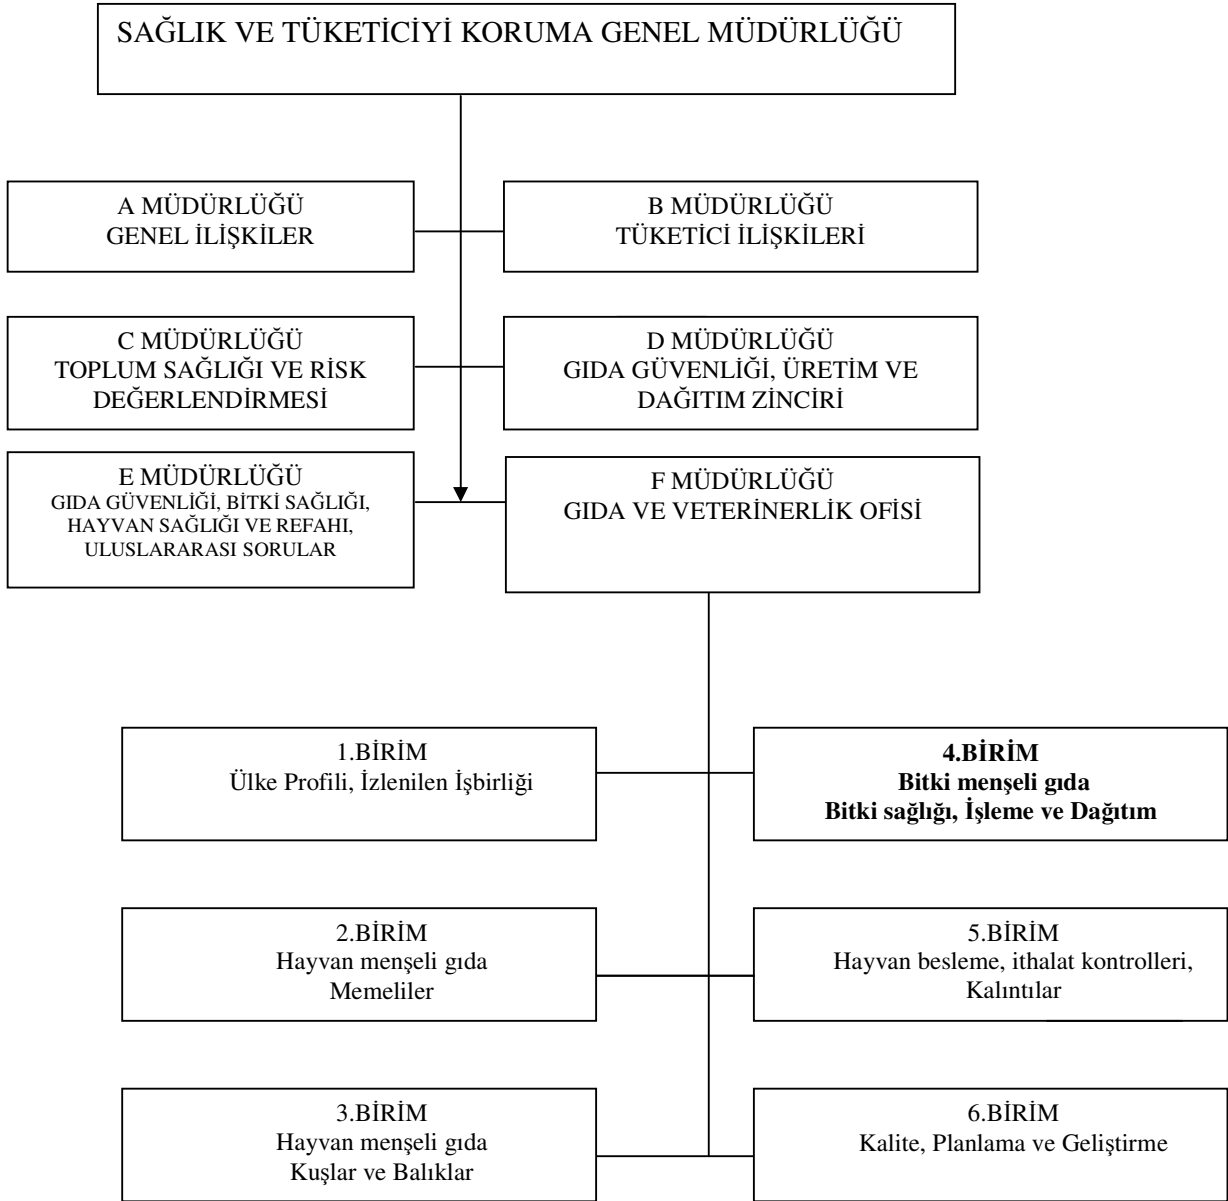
SAĞLIK VE TÜKETİCİYİ KORUMA GENEL MÜDÜRLÜĞÜ

A MÜDÜRLÜĞÜ
GENEL İLİŞKİLER

B MÜDÜRLÜĞÜ
TÜKETİCİ İLİŞKİLERİ

C MÜDÜRLÜĞÜ
TOPLUM SAĞLIĞI VE RİSK DEĞERLENDİRMESİ

D MÜDÜRLÜĞÜ
GIDA GÜVENLİĞİ, ÜRETİM VE DAĞITIM ZİNCİRİ

E MÜDÜRLÜĞÜ
GIDA GÜVENLİĞİ, BİTKİ SAĞLIĞI, HAYVAN SAĞLIĞI VE REFAHI, ULUSLARARASI SORULAR

F MÜDÜRLÜĞÜ
GIDA VE VETERİNERLİK OFİSİ

1.BİRİM
Ülke Profili, İzlenilen İşbirliği

4.BİRİM
Bitki menşeli gıda
Bitki sağlığı, İşleme ve Dağıtım

2.BİRİM
Hayvan menşeli gıda
Memeliler

5.BİRİM
Hayvan besleme, ithalat kontrolleri, Kalıntılar

3.BİRİM
Hayvan menşeli gıda
Kuşlar ve Balıklar

6.BİRİM
Kalite, Planlama ve Geliştirme